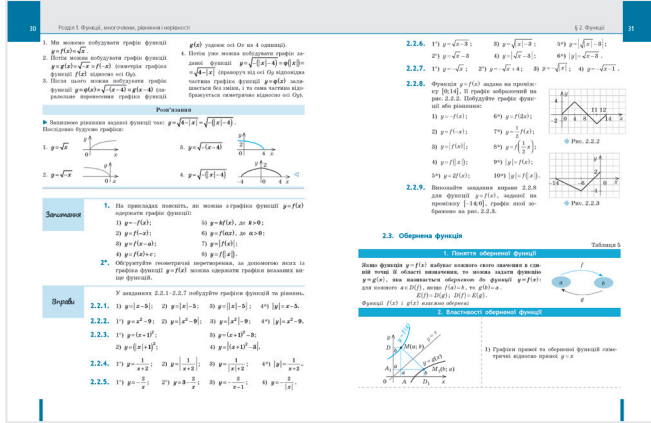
30 Розділ 1. Функції, многочлени, рівняння і нерівності

1. Ми можемо побудувати графік функції $y=f(x)=\sqrt{x}$.

2. Потім можемо побудувати графік функції $y=g(x)=\sqrt{-x}=f(-x)$ (симетрія графіка функції $f(x)$ відносно осі $Oy$).

3. Після цього можна побудувати графік функції $y=\varphi(x)=\sqrt{-(x-4)}=g(x-4)$ (паралельне перенесення графіка функції $g(x)$ уздовж осі $Ox$ на 4 одиниці).

4. Потім уже можна побудувати графік заданої функції $y=\sqrt{-(|x|-4)}=\varphi(|x|)=\sqrt{4-|x|}$ (праворуч від осі $Oy$ відповідна частина графіка функції $y=\varphi(x)$ залишається без зміни, і та сама частина відображується симетрично відносно осі $Oy$).

Розв'язання

Запишемо рівняння заданої функції так: $y=\sqrt{4-|x|}=\sqrt{-(|x|-4)}$.
Послідовно будуємо графіки:

1. $y=\sqrt{x}$

2. $y=\sqrt{-x}$

3. $y=\sqrt{-(x-4)}$

4. $y=\sqrt{-(|x|-4)}$

Запитання

1. На прикладах поясніть, як можна з графіка функції $y=f(x)$ одержати графік функції:
1) $y=-f(x)$; 2) $y=kf(x)$, де $k>0$;
3) $y=f(-x)$; 4) $y=f(ax)$, де $a>0$;
5) $y=f(x-a)$; 7) $y=|f(x)|$;
6) $y=f(x)+c$; 8) $y=f(|x|)$.

2*. Обґрунтуйте геометричні перетворення, за допомогою яких із графіка функції $y=f(x)$ можна одержати графіки вказаних вище функцій.

Вправи

У завданнях 2.2.1–2.2.7 побудуйте графіки функцій і рівнянь.

2.2.1. 1) $y=|x-5|$; 2) $y=|x|-5$; 3) $y=||x|-5|$; 4*) $|y|=x-5$.

2.2.2. 1°) $y=x^2-9$; 2) $y=|x^2-9|$; 3) $y=|x|^2-9$; 4*) $|y|=x^2-9$.

2.2.3. 1°) $y=(x-1)^2$; 3) $y=(x+1)^2-3$;
2) $y=(|x|+1)^2$; 4) $y=|(x+1)^2-3|$.

2.2.4. 1°) $y=-\frac{1}{x+2}$; 2) $y=\frac{1}{x+2}$; 3) $y=\frac{1}{|x|+2}$; 4*) $|y|=\frac{1}{x+2}$.

2.2.5. 1°) $y=-\frac{3}{x}$; 2°) $y=\frac{3}{x}-3$; 3) $y=\frac{3}{x-1}$; 4) $y=-\frac{3}{|x|}$.

§ 2. Функції 31

2.2.6. 1°) $y=\sqrt{x-3}$; 3) $y=\sqrt{|x|-3}$; 5*) $y=|\sqrt{|x|-3}|$;
2°) $y=\sqrt{x}-3$; 4) $y=|\sqrt{x}-3|$; 6*) $|y|=\sqrt{x-3}$.

2.2.7. 1°) $y=\sqrt{-x}$; 2°) $y=\sqrt{x+4}$; 3) $y=\sqrt[3]{|x|}$; 4) $y=\sqrt{x-1}$.

2.2.8. Функцію $y=f(x)$ задано на проміжку $[0;14]$. Її графік зображений на рис. 2.2.2. Побудуйте графік функції або рівняння:
1) $y=-f(x)$; 6*) $y=f(2x)$;
2) $y=f(-x)$; 7*) $y=\frac{1}{2}f(x)$;
3) $y=f(|x|)$; 8*) $y=f\left(\frac{1}{2}x\right)$;
4) $y=f|x|$; 9*) $|y|=f(x)$;
5) $y=2f(x)$; 10*) $|y|=f(|x|)$.

Рис. 2.2.2

2.2.9. Виконайте завдання вправи 2.2.8 для функції $y=f(x)$, заданої на проміжку $[-14;0]$, графік якої зображено на рис. 2.2.3.

Рис. 2.2.3

2.3. Обернена функція

Таблиця 5

1. Поняття оберненої функції

Якщо функція $y=f(x)$ набуває кожного свого значення в єдиній точці її області визначення, то можна задати функцію $y=g(x)$, яка називається оберненою до функції $y=f(x)$: для кожного $a\in D(f)$, якщо $f(a)=b$, то $g(b)=a$.
$E(f)=D(g)$; $D(f)=E(g)$.
Функції $f(x)$ і $g(x)$ взаємно обернені

2. Властивості оберненої функції

1) Графіки прямої та оберненої функцій симетричні відносно прямої $y=x$